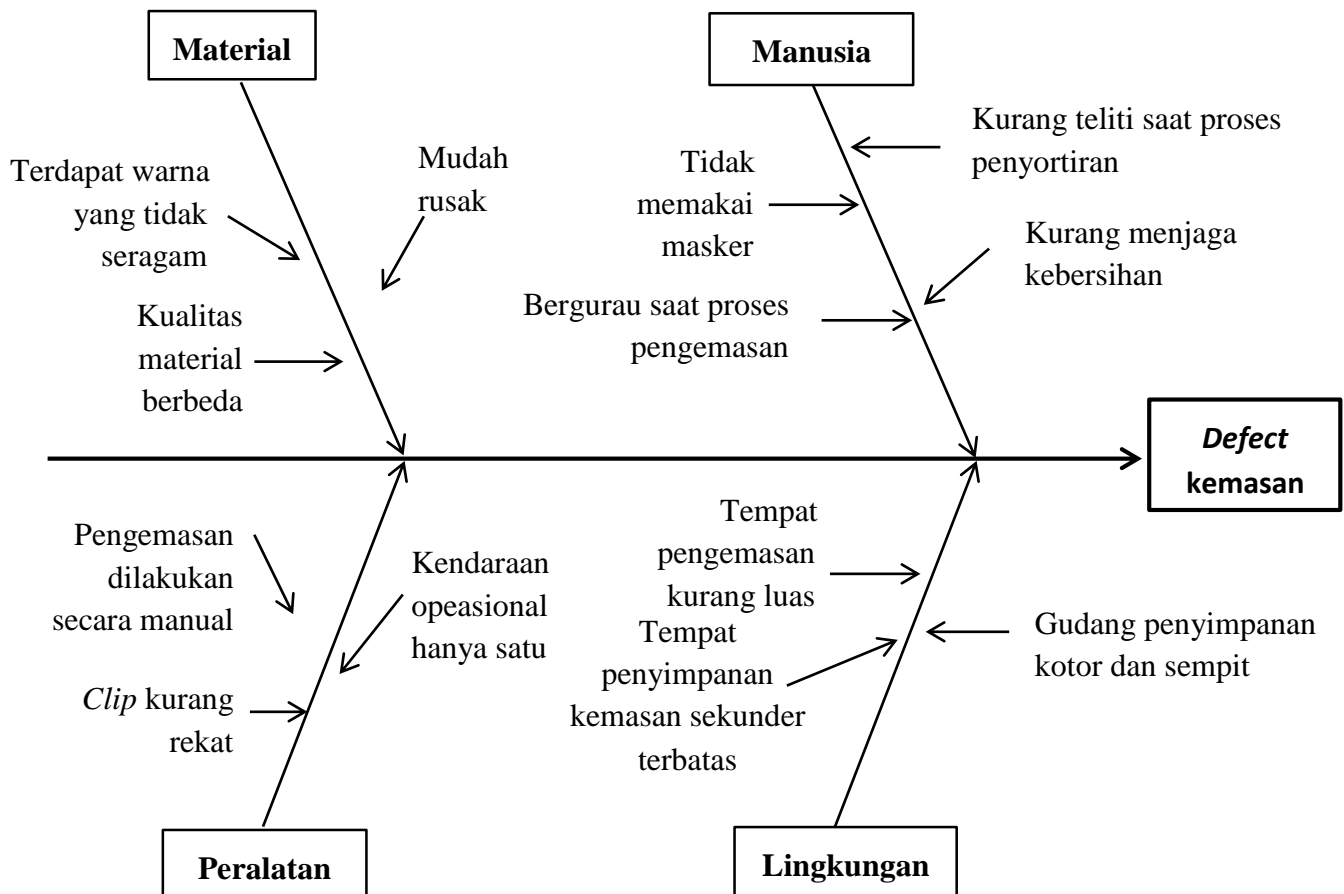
Material

Manusia

Terdapat warna yang tidak seragam

Mudah rusak

Kualitas material berbeda

Tidak memakai masker

Kurang teliti saat proses penyortiran

Kurang menjaga kebersihan

Bergurau saat proses pengemasan

Defect kemasan

Pengemasan dilakukan secara manual

Kendaraan opeasional hanya satu

Clip kurang rekat

Tempat pengemasan kurang luas

Tempat penyimpanan kemasan sekunder terbatas

Gudang penyimpanan kotor dan sempit

Peralatan

Lingkungan